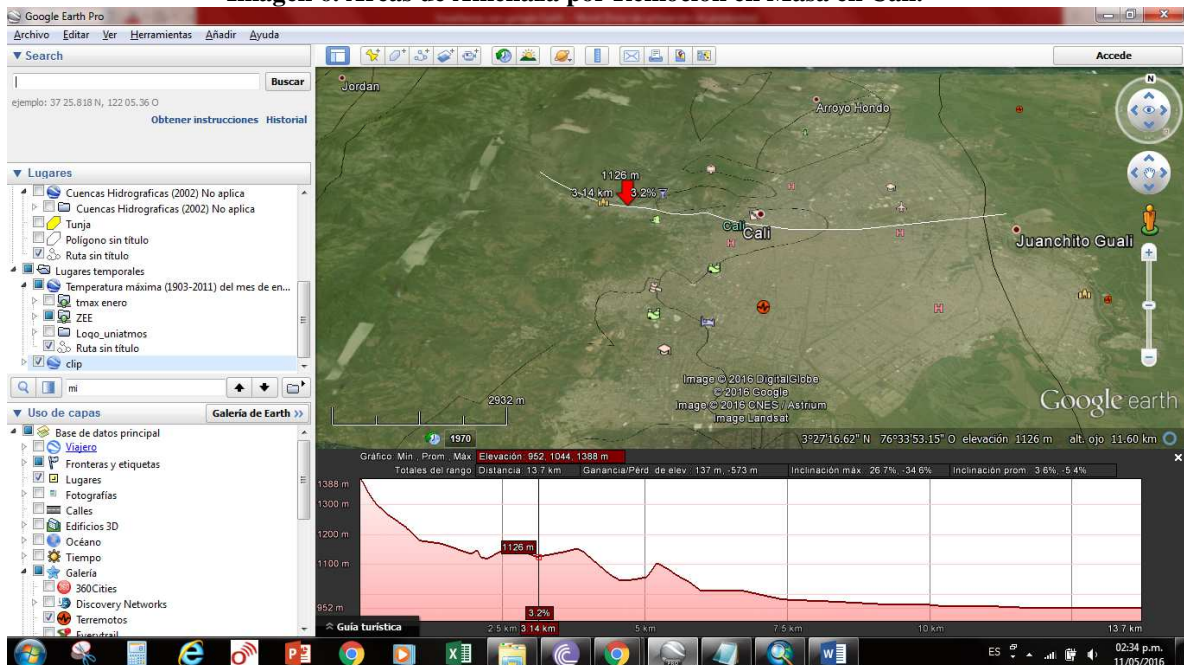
Imagen 6. Áreas de Amenaza por Remoción en Masa en Cali.

Google Earth Pro

Archivo Editar Ver Herramientas Añadir Ayuda

▼ Search

Buscar

ejemplo: 37 25.818 N, 122 05.36 O

Obtener instrucciones Historial

▼ Lugares

Cuencas Hidrograficas (2002) No aplica
Cuencas Hidrograficas (2002) No aplica
Tunja
Polígono sin título
Ruta sin título
Lugares temporales
Temperatura máxima (1903-2011) del mes de en...
tmax enero
ZEE
Logo_uniatmos
Ruta sin título
clip

mi

▼ Uso de capas

Galería de Earth »

Base de datos principal
Viajero
Fronteras y etiquetas
Lugares
Fotografías
Calles
Edificios 3D
Océano
Tiempo
Galería
360Cities
Discovery Networks
Terremotos
Everytrail

Accede

Jordan
Arroyo Hondo
1126 m
3.14 km 3.2%
Cali
Cali
Juanchito Guali
2932 m
Image © 2016 DigitalGlobe
© 2016 Google
Image © 2016 CNES / Astrium
Image Landsat
Google earth
1970
3°27'16.62" N 76°33'53.15" O elevación 1126 m alt. ojo 11.60 km

Gráfico Mín., Prom., Máx. Elevación: 952, 1044, 1388 m
Totales del rango Distancia: 13.7 km Ganancia/Pérd. de elev.: 137 m, -573 m Inclinación máx.: 26.7%, -34.6% Inclinación prom.: 3.6%, -5.4%

1388 m
1300 m
1200 m
1126 m
1100 m
952 m
3.2%

Guía turística
2.5 km 3.14 km 5 km 7.5 km 10 km 13.7 km

ES 02:34 p.m. 11/05/2016